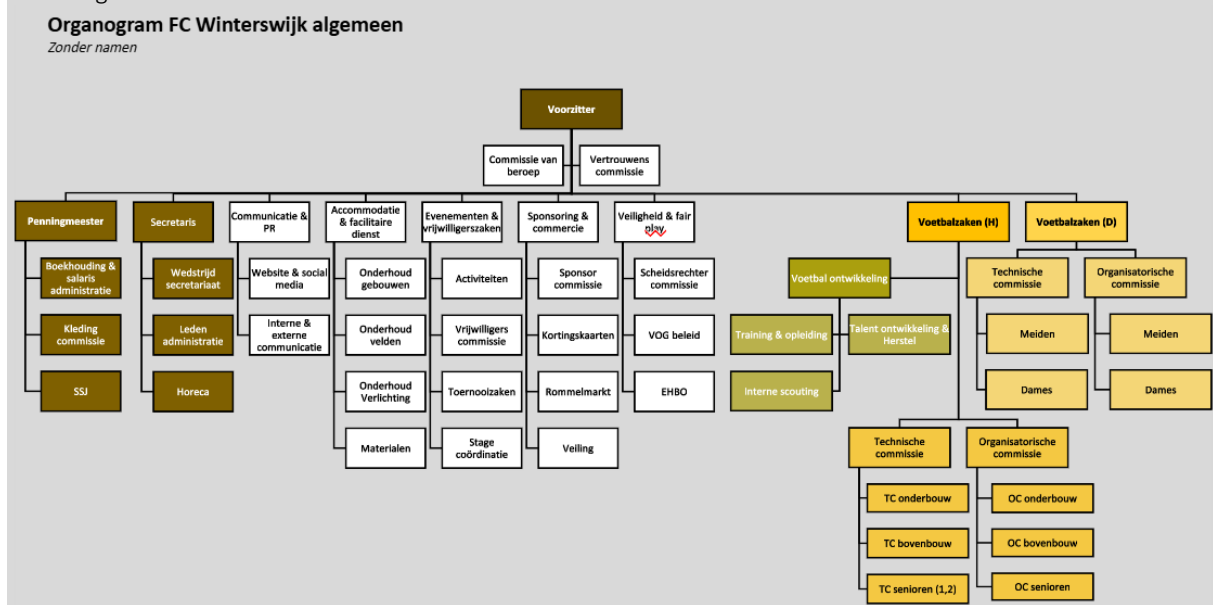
Organogram FC Winterswijk algemeen
Zonder namen

Voorzitter

Commissie van beroep

Vertrouwens commissie

Penningmeester

Boekhouding & salaris administratie

Kleding commissie

SSJ

Secretaris

Wedstrijd secretariaat

Leden administratie

Horeca

Communicatie & PR

Website & social media

Interne & externe communicatie

Accommodatie & facilitaire dienst

Onderhoud gebouwen

Onderhoud velden

Onderhoud Verlichting

Materialen

Evenementen & vrijwilligerszaken

Activiteiten

Vrijwilligers commissie

Toernooizaken

Stage coördinatie

Sponsoring & commercie

Sponsor commissie

Kortingskaarten

Rommelmarkt

Veiling

Veiligheid & fair play

Scheidsrechter commissie

VOG beleid

EHBO

Voetbalzaken (H)

Voetbal ontwikkeling

Training & opleiding

Talent ontwikkeling & Herstel

Interne scouting

Technische commissie

TC onderbouw

TC bovenbouw

TC senioren (1,2)

Organisatorische commissie

OC onderbouw

OC bovenbouw

OC senioren

Voetbalzaken (D)

Technische commissie

Meiden

Dames

Organisatorische commissie

Meiden

Dames